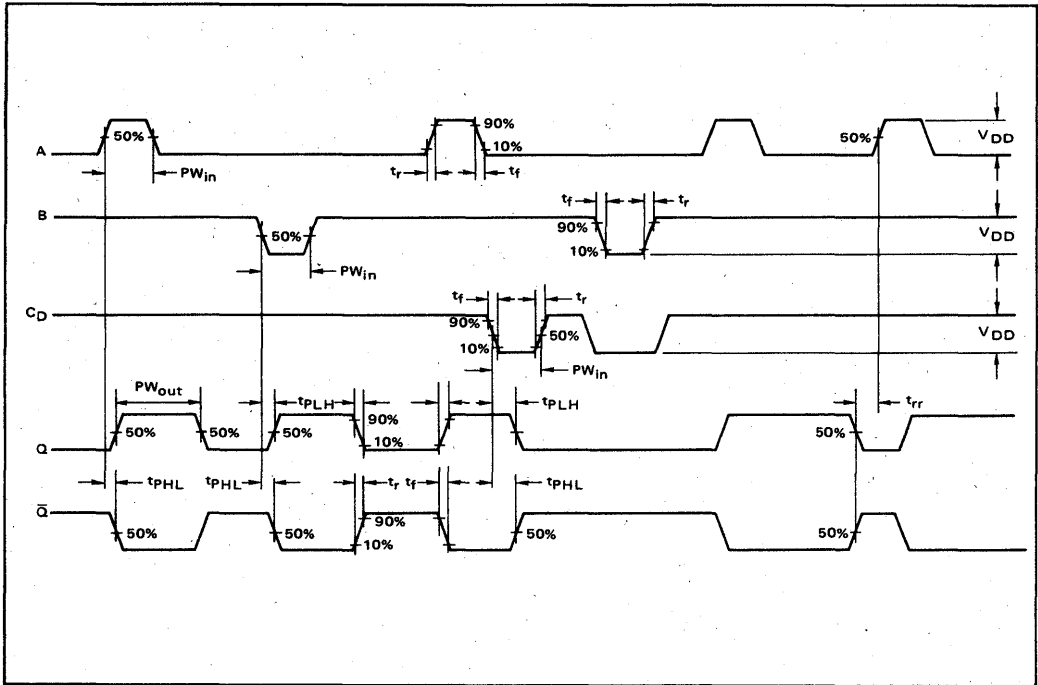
A
50%
PW$_{in}$
90%
10%
t$_r$
t$_f$
50%
V$_{DD}$

B
50%
PW$_{in}$
t$_f$
t$_r$
90%
10%
V$_{DD}$

C$_D$
t$_f$
t$_r$
90%
10%
50%
PW$_{in}$
V$_{DD}$

PW$_{out}$
t$_{PLH}$
90%
10%
t$_{PLH}$
t$_{rr}$
Q
50%
50%
50%
50%

t$_{PHL}$
t$_{PHL}$
t$_r$
t$_f$
t$_{PHL}$
$\overline{Q}$
50%
50%
90%
10%
50%
50%